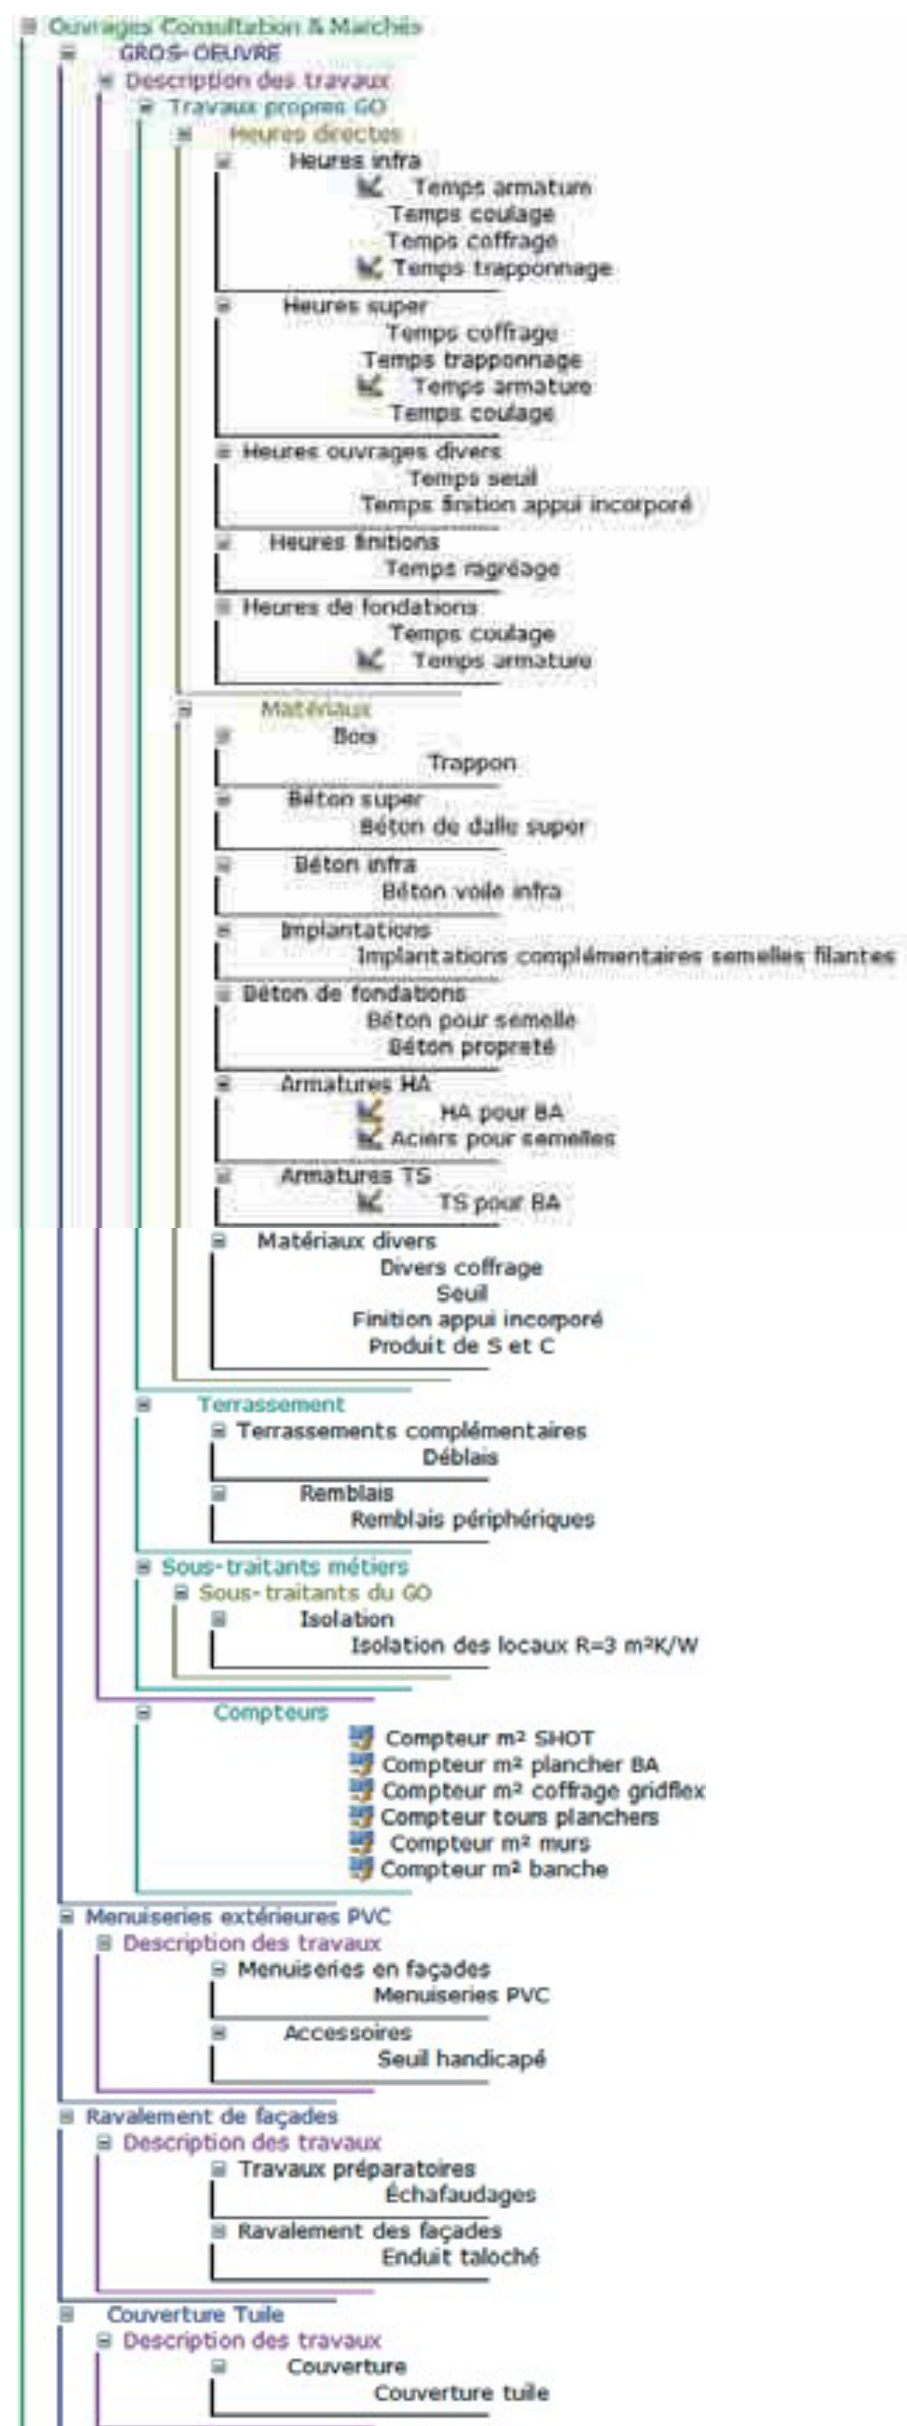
Ouvrages Consultation & Marchés
GROS-OEUVRE
Description des travaux
Travaux propres GO
Heures directes
Heures infra
Temps armature
Temps coulage
Temps coffrage
Temps trapponnage
Heures super
Temps coffrage
Temps trapponnage
Temps armature
Temps coulage
Heures ouvrages divers
Temps seuil
Temps finition appui incorporé
Heures finitions
Temps ragréage
Heures de fondations
Temps coulage
Temps armature
Matériaux
Bois
Trappon
Béton super
Béton de dalle super
Béton infra
Béton voile infra
Implantations
Implantations complémentaires semelles filantes
Béton de fondations
Béton pour semelle
Béton propreté
Armatures HA
HA pour BA
Aciers pour semelles
Armatures TS
TS pour BA
Matériaux divers
Divers coffrage
Seuil
Finition appui incorporé
Produit de S et C
Terrassement
Terrassements complémentaires
Déblais
Remblais
Remblais périphériques
Sous-traitants métiers
Sous-traitants du GO
Isolation
Isolation des locaux R=3 m²K/W
Compteurs
Compteur m² SHOT
Compteur m² plancher BA
Compteur m² coffrage gridflex
Compteur tours planchers
Compteur m² murs
Compteur m² banche
Menuiseries extérieures PVC
Description des travaux
Menuiseries en façades
Menuiseries PVC
Accessoires
Seuil handicapé
Ravalement de façades
Description des travaux
Travaux préparatoires
Échafaudages
Ravalement des façades
Enduit taloché
Couverture Tuile
Description des travaux
Couverture
Couverture tuile